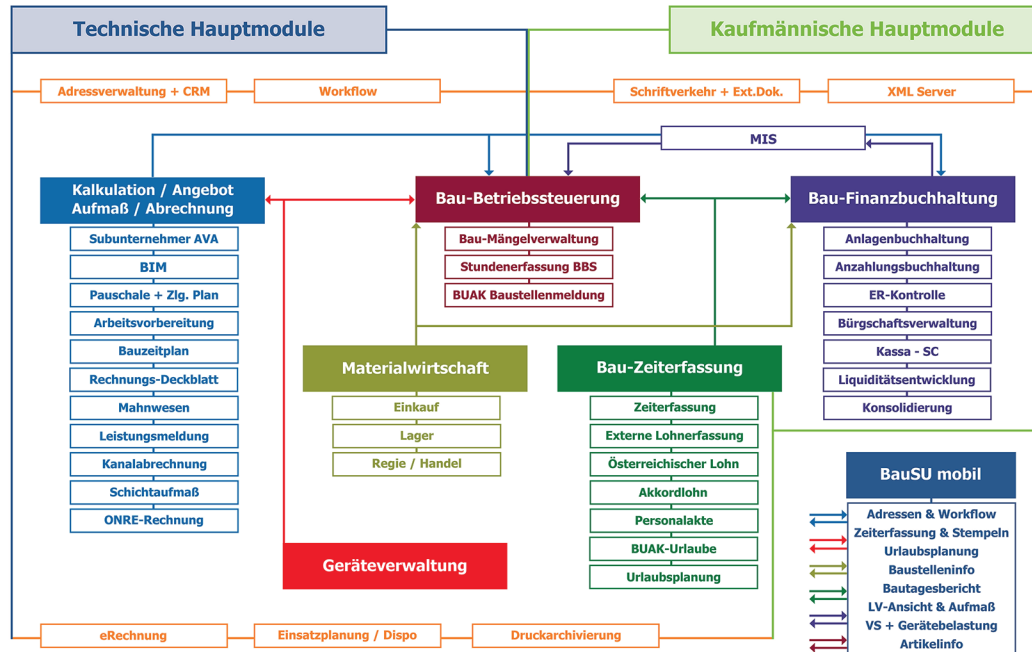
Technische Hauptmodule

Kaufmännische Hauptmodule

Adressverwaltung + CRM

Workflow

Schriftverkehr + Ext.Dok.

XML Server

MIS

Kalkulation / Angebot
Aufmaß / Abrechnung

Subunternehmer AVA

BIM

Pauschale + Zlg. Plan

Arbeitsvorbereitung

Bauzeitplan

Rechnungs-Deckblatt

Mahnwesen

Leistungsmeldung

Kanalabrechnung

Schichtaufmaß

ONRE-Rechnung

Bau-Betriebssteuerung

Bau-Mängelverwaltung

Stundenerfassung BBS

BUAK Baustellenmeldung

Bau-Finanzbuchhaltung

Anlagenbuchhaltung

Anzahlungsbuchhaltung

ER-Kontrolle

Bürgschaftsverwaltung

Kassa - SC

Liquiditätsentwicklung

Konsolidierung

Materialwirtschaft

Einkauf

Lager

Regie / Handel

Bau-Zeiterfassung

Zeiterfassung

Externe Lohnerfassung

Österreichischer Lohn

Akkordlohn

Personalakte

BUAK-Urlaube

Urlaubsplanung

Geräteverwaltung

BauSU mobil

Adressen & Workflow
Zeiterfassung & Stempeln
Urlaubsplanung
Baustelleninfo
Bautagesbericht
LV-Ansicht & Aufmaß
VS + Gerätebelastung
Artikelinfo

eRechnung

Einsatzplanung / Dispo

Druckarchivierung